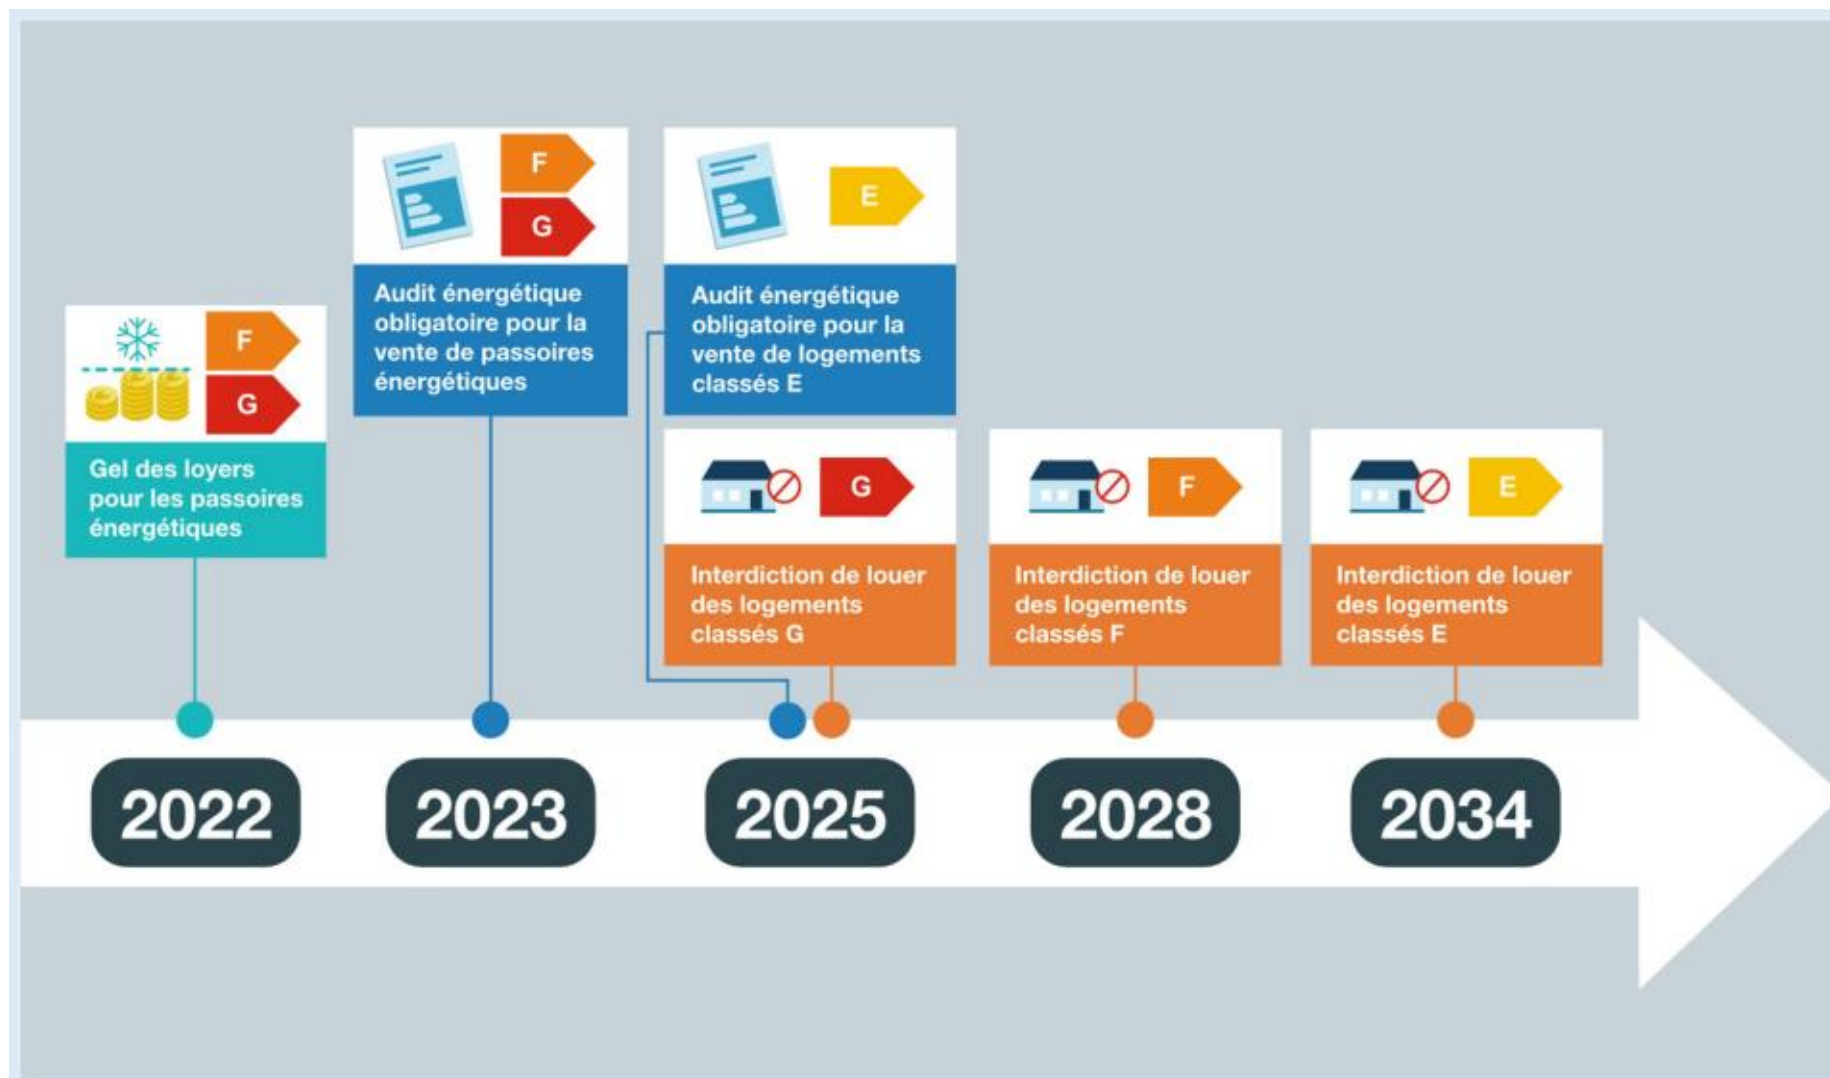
F
G
Gel des loyers pour les passoires énergétiques

F
G
Audit énergétique obligatoire pour la vente de passoires énergétiques

E
Audit énergétique obligatoire pour la vente de logements classés E

G
Interdiction de louer des logements classés G

F
Interdiction de louer des logements classés F

E
Interdiction de louer des logements classés E

2022
2023
2025
2028
2034